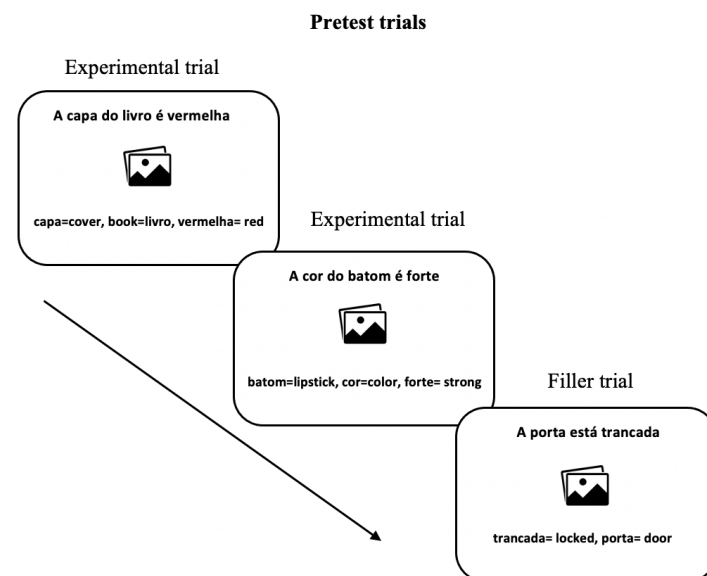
Pretest trials

Experimental trial

A capa do livro é vermelha

capa=cover, book=livro, vermelha= red

Experimental trial

A cor do batom é forte

batom=lipstick, cor=color, forte= strong

Filler trial

A porta está trancada

trancada= locked, porta= door